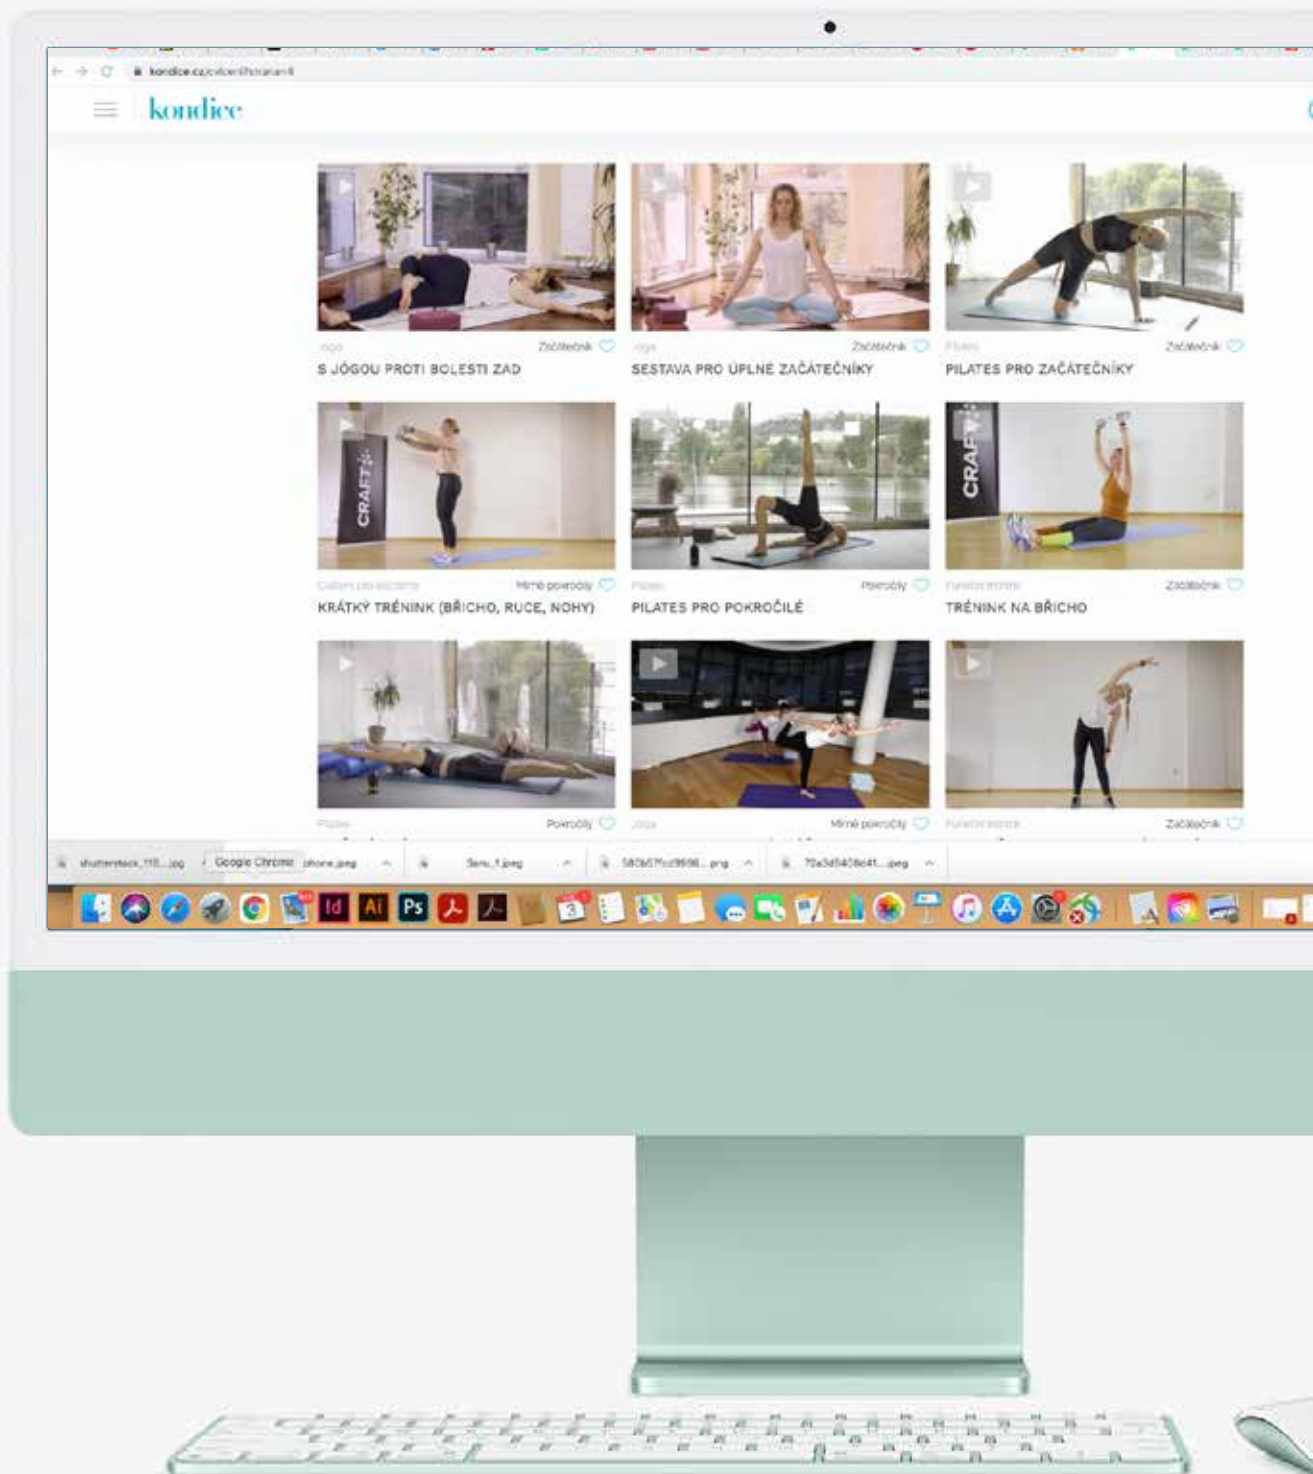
kondice.cz/cviceni?strana=4

kondice

Jóga Začátečník
S JÓGOU PROTI BOLESTI ZAD

Jóga Začátečník
SESTAVA PRO ÚPLNÉ ZAČÁTEČNÍKY

Pilates Začátečník
PILATES PRO ZAČÁTEČNÍKY

CRAFT

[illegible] Mírně pokročilý
KRÁTKÝ TRÉNINK (BŘICHO, RUCE, NOHY)

Pilates Pokročilý
PILATES PRO POKROČILÉ

CRAFT

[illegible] Začátečník
TRÉNINK NA BŘICHO

Pilates Pokročilý

Jóga Mírně pokročilý

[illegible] Začátečník

shutterstock_111....jpg
Google Chrome
phone.jpeg
Sanu_1.jpeg
580b57fcd9996....png
70a3d5408c41....jpeg

Id Ai Ps